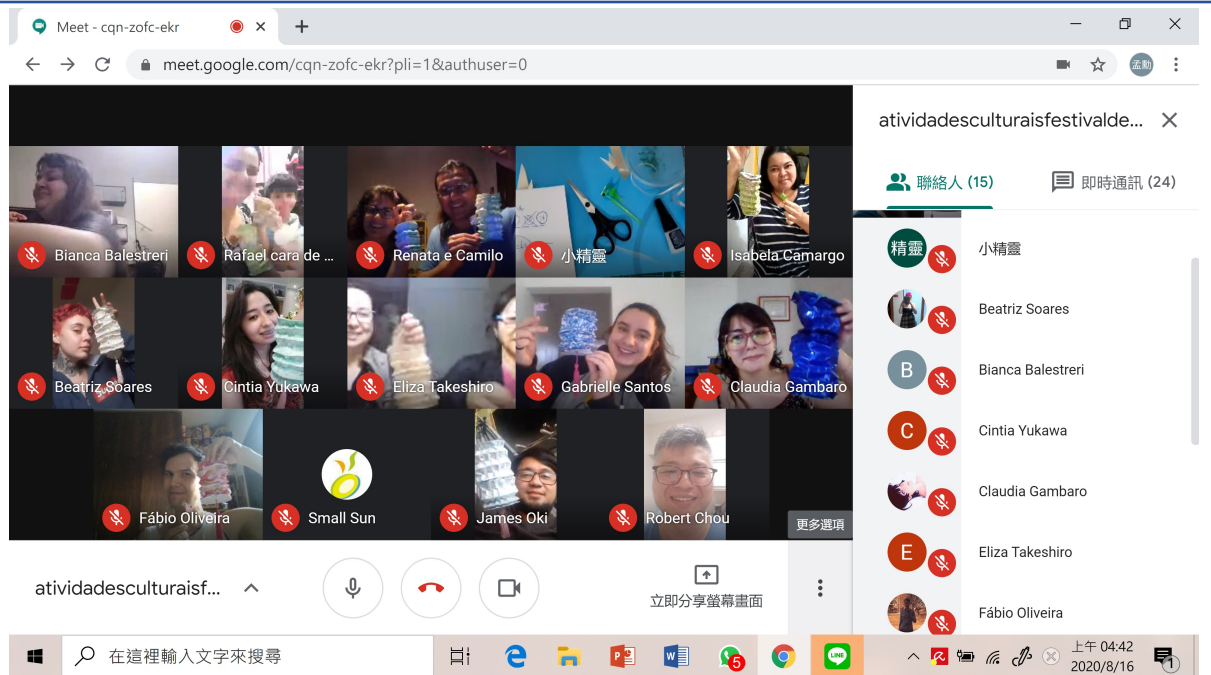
Meet - cqn-zofc-ekr

meet.google.com/cqn-zofc-ekr?pli=1&authuser=0

孟勳

Bianca Balestreri
Rafael cara de ...
Renata e Camilo
小精靈
Isabela Camargo
Beatriz Soares
Cintia Yukawa
Eliza Takeshiro
Gabrielle Santos
Claudia Gambaro
Fábio Oliveira
Small Sun
James Oki
Robert Chou

更多選項

atividadesculturaisf...

立即分享螢幕畫面

atividadesculturaisfestivalde...

聯絡人 (15)
即時通訊 (24)

精靈
小精靈
Beatriz Soares
B
Bianca Balestreri
C
Cintia Yukawa
Claudia Gambaro
E
Eliza Takeshiro
Fábio Oliveira

在這裡輸入文字來搜尋

5

上午 04:42
2020/8/16
1